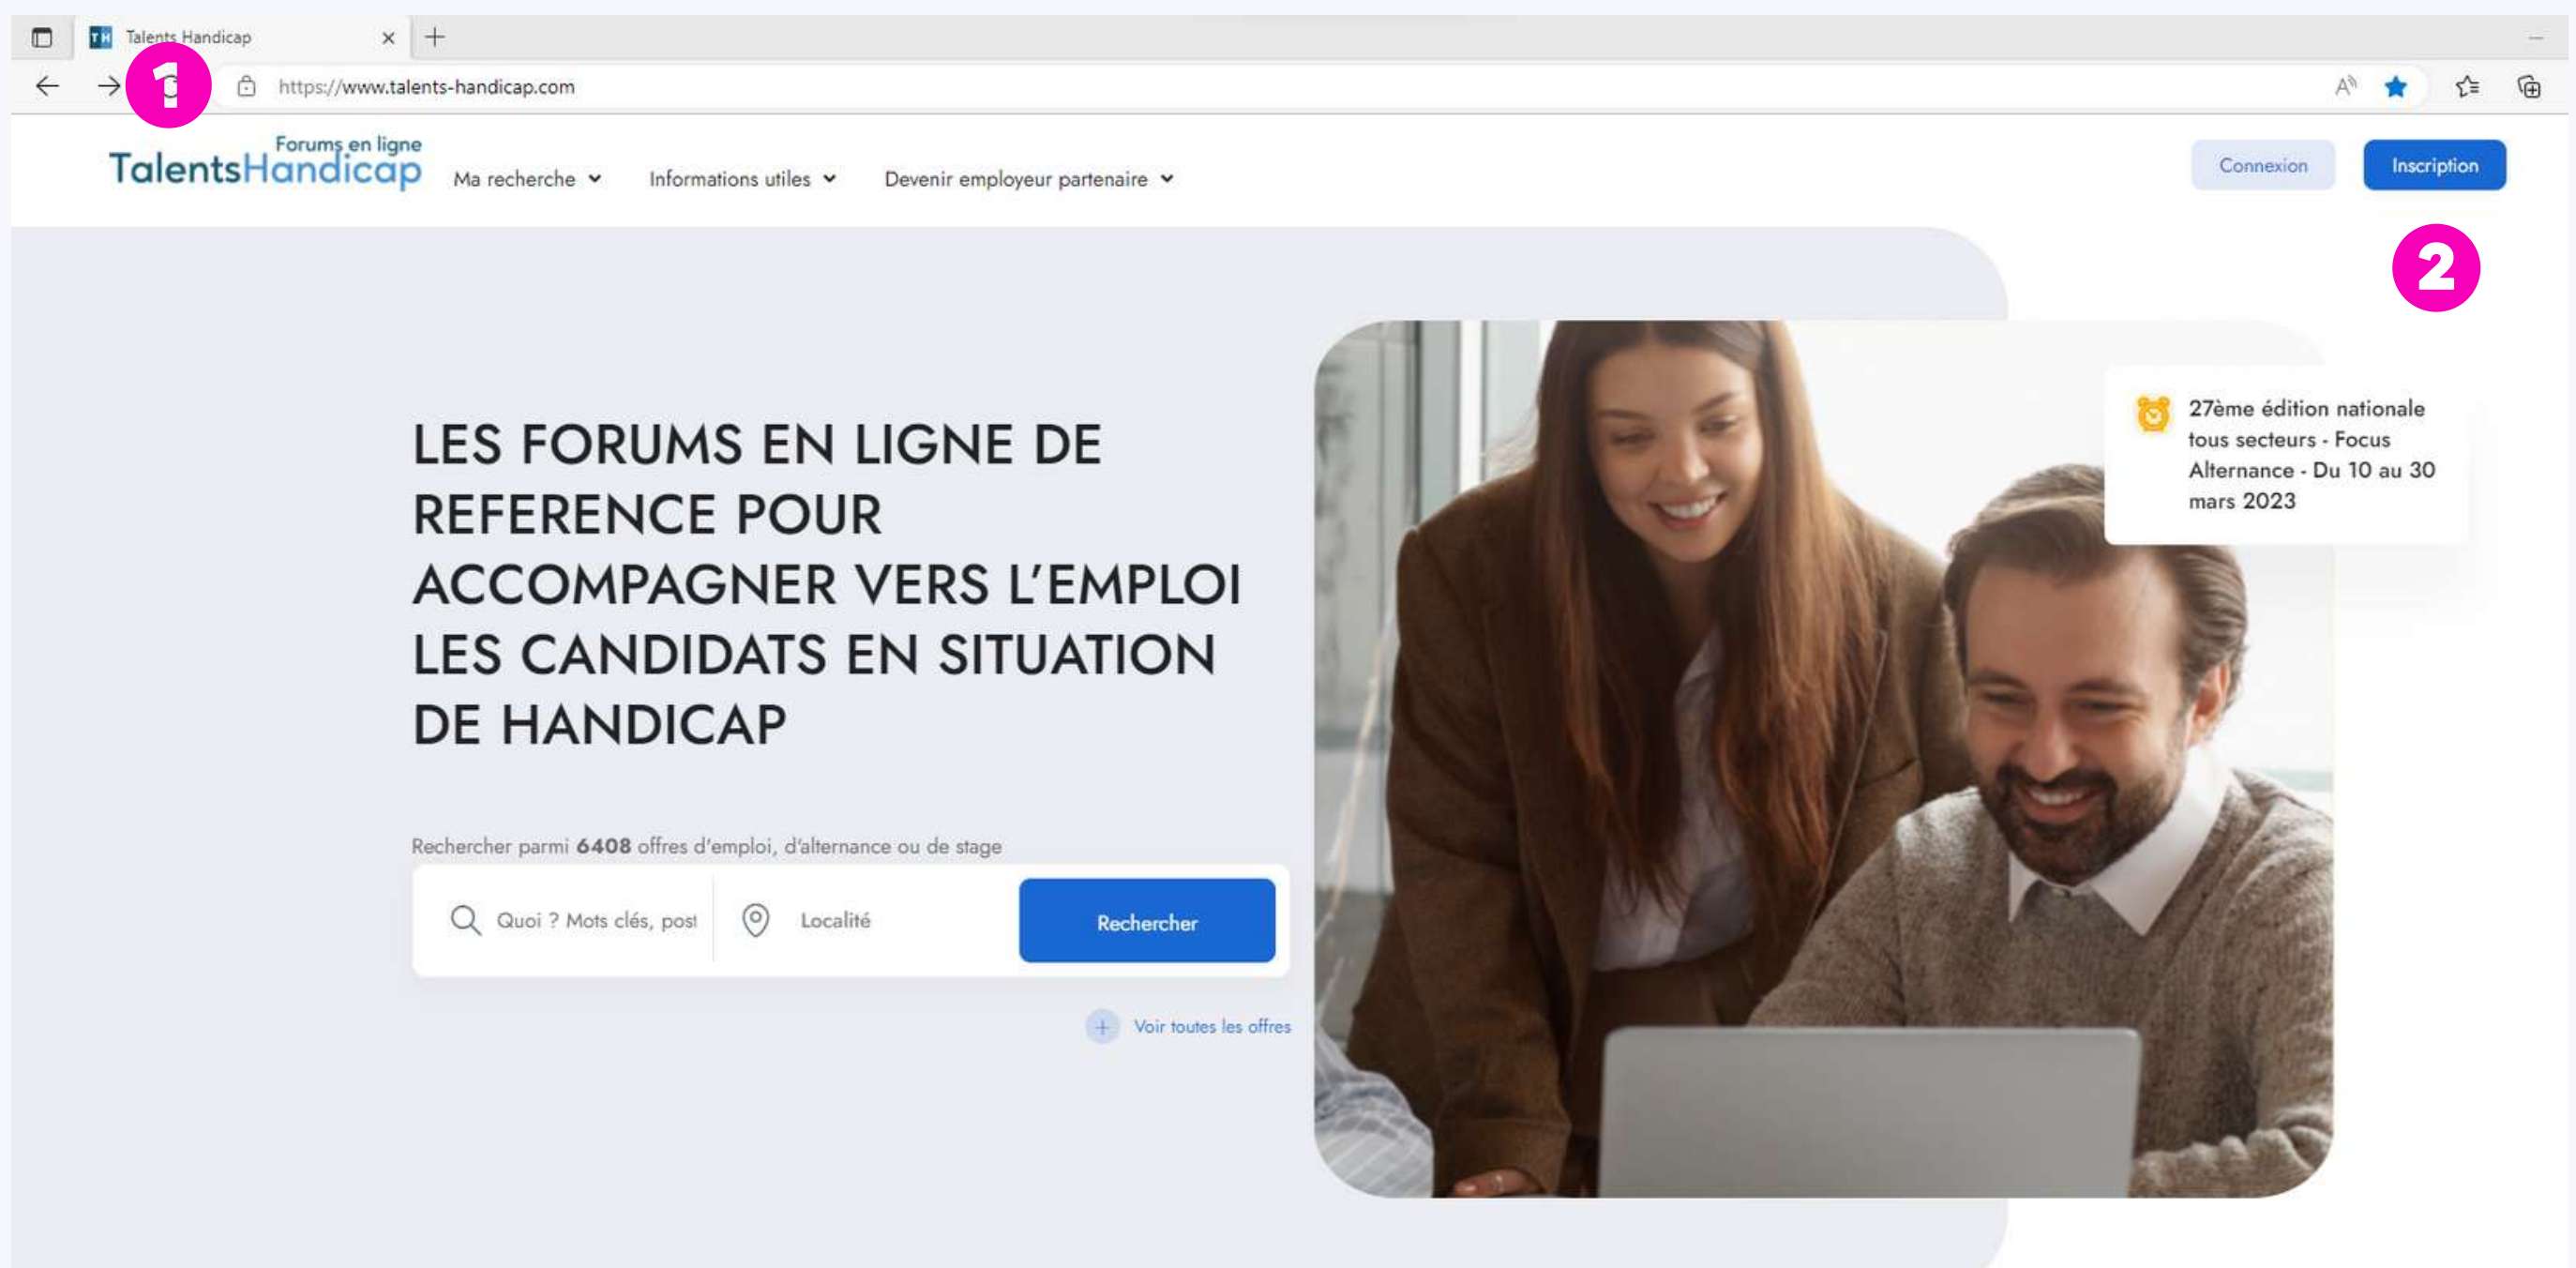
Talents Handicap

1

https://www.talents-handicap.com

Forums en ligne
TalentsHandicap

Ma recherche

Informations utiles

Devenir employeur partenaire

Connexion

Inscription

2

LES FORUMS EN LIGNE DE REFERENCE POUR ACCOMPAGNER VERS L'EMPLOI LES CANDIDATS EN SITUATION DE HANDICAP

27ème édition nationale tous secteurs - Focus Alternance - Du 10 au 30 mars 2023

Rechercher parmi **6408** offres d'emploi, d'alternance ou de stage

Quoi ? Mots clés, post

Localité

Rechercher

Voir toutes les offres